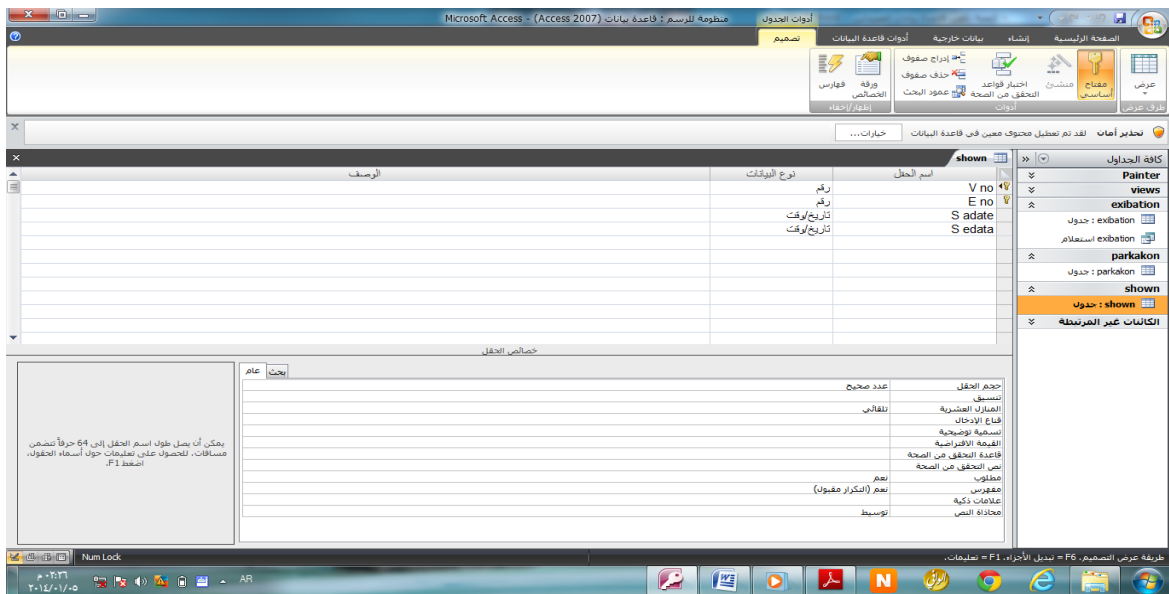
منظومة للرسم : قاعدة بيانات (Access 2007) - Microsoft Access
أدوات الجدول
الصفحة الرئيسية
إنشاء
بيانات خارجية
أدوات قاعدة البيانات
تصميم
عرض
طرق عرض
مفتاح أساسي
منشئ
اختبار قواعد التحقق من الصحة
إدراج صفوف
حذف صفوف
عمود البحث
أدوات
ورقة الخصائص
فهارس
إظهار/إخفاء
تحذير أمان لقد تم تعطيل محتوى معين في قاعدة البيانات
خيارات...
كافة الجداول
Painter
views
exibation
exibation : جدول
exibation استعلام
parkakon
parkakon : جدول
shown
shown : جدول
الكائنات غير المرتبطة
shown

| اسم الحقل | نوع البيانات | الوصف |
|---|---|---|
| V no | رقم | |
| E no | رقم | |
| S adate | تاريخ/وقت | |
| S edata | تاريخ/وقت | |

خصائص الحقل
عام
بحث

| | |
|---|---|
| حجم الحقل | عدد صحيح |
| تنسيق | |
| المنازل العشرية | تلقائي |
| قناع الإدخال | |
| تسمية توضيحية | |
| القيمة الافتراضية | |
| قاعدة التحقق من الصحة | |
| نص التحقق من الصحة | |
| مطلوب | نعم |
| مفهرس | نعم (التكرار مقبول) |
| علامات ذكية | |
| محاذاة النص | توسيط |

يمكن أن يصل طول اسم الحقل إلى 64 حرفاً تتضمن مسافات. للحصول على تعليمات حول أسماء الحقول، اضغط F1.
طريقة عرض التصميم. F6 = تبديل الأجزاء. F1 = تعليمات.
Num Lock
AR
٠٢:٣٦ م
٢٠١٤/٠١/٠٥